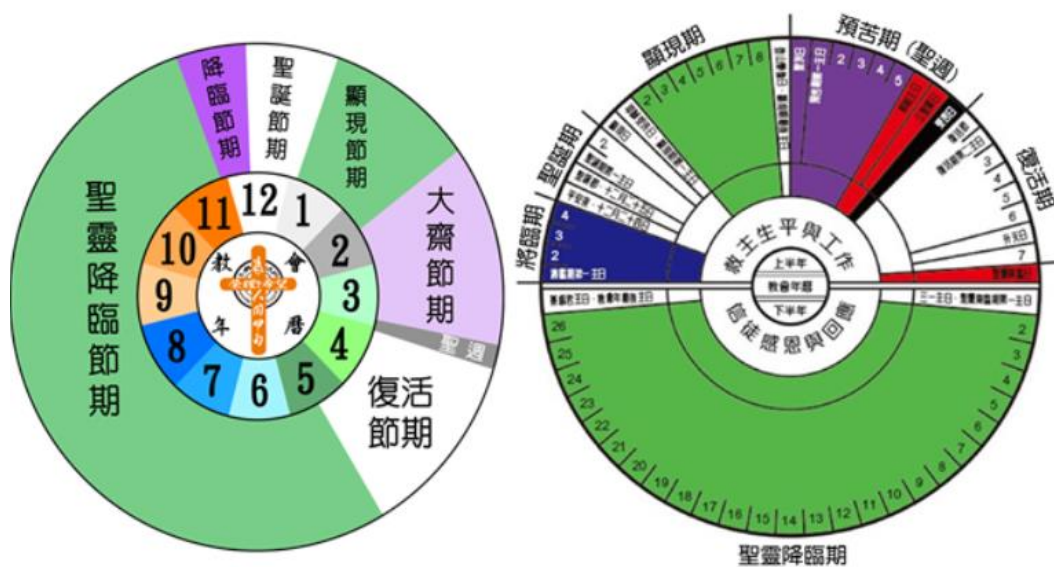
降臨節期

聖誕節期

顯現節期

大齋節期

聖週

復活節期

聖靈降臨節期

12 1 2 3 4 5 6 7 8 9 10 11

教會年曆

顯現期

預苦期（聖週）

聖誕期

復活期

將臨期

救主生平與工作

上半年

教會年曆

下半年

信徒感恩與回應

聖靈降臨期

2 3 4 5 6 7 8

2 3 4 5

2 3 4 5 6 7

4 3 2

26 25 24 23 22 21 20 19 18 17 16 15 14 13 12 11 10 9 8 7 6 5 4 3 2

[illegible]